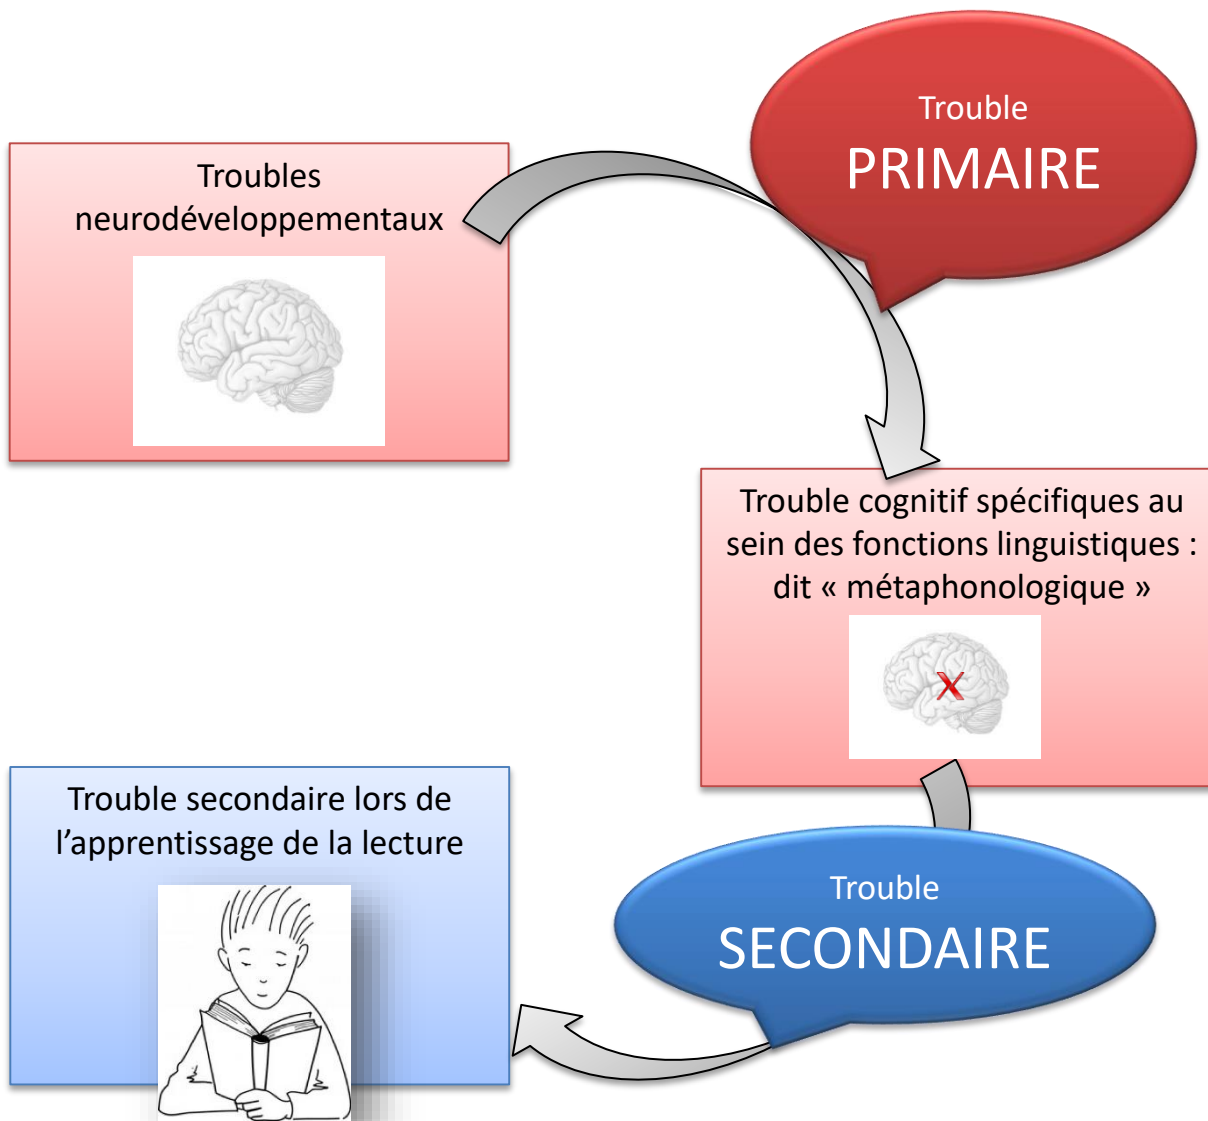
Trouble
PRIMAIRE

Troubles neurodéveloppementaux

Trouble cognitif spécifiques au sein des fonctions linguistiques : dit « métaphonologique »

Trouble secondaire lors de l’apprentissage de la lecture

Trouble
SECONDAIRE